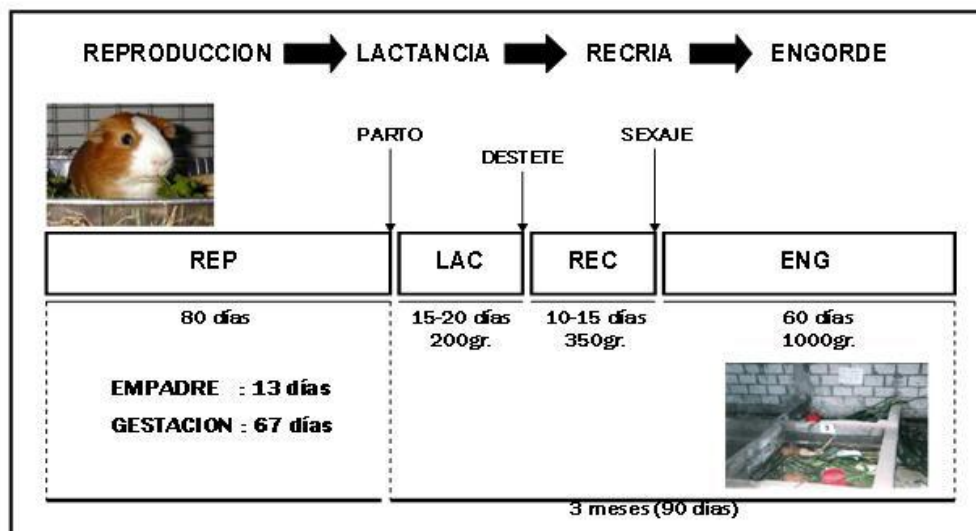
REPRODUCCION LACTANCIA RECRIA ENGORDE

PARTO

DESTETE

SEXAJE

REP

LAC

REC

ENG

80 días

15-20 días
200gr.

10-15 días
350gr.

60 días
1000gr.

EMPADRE : 13 días

GESTACION : 67 días

3 meses (90 días)